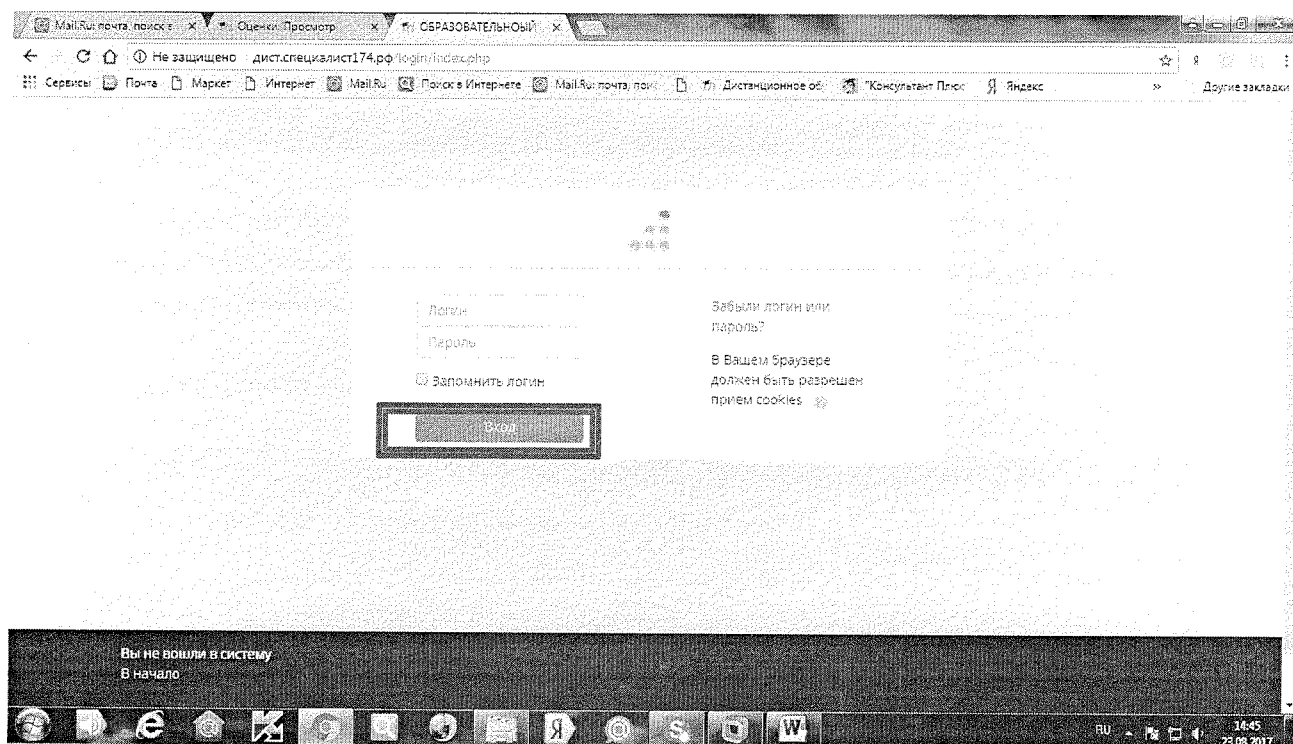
Mail.Ru: почта, поиск в ×
Оценки: Просмотр ×
ОБРАЗОВАТЕЛЬНЫЙ ×

Не защищено | дист.специалист174.рф/login/index.php

Сервисы Почта Маркет Интернет Mail.Ru Поиск в Интернете Mail.Ru: почта, поис Дистанционное об "Консультант Плюс Яндекс » Другие закладки

Логин
Пароль
Запомнить логин
Вход

Забыли логин или пароль?

В Вашем браузере должен быть разрешен прием cookies

Вы не вошли в систему
В начало

RU 14:45 23.08.2017